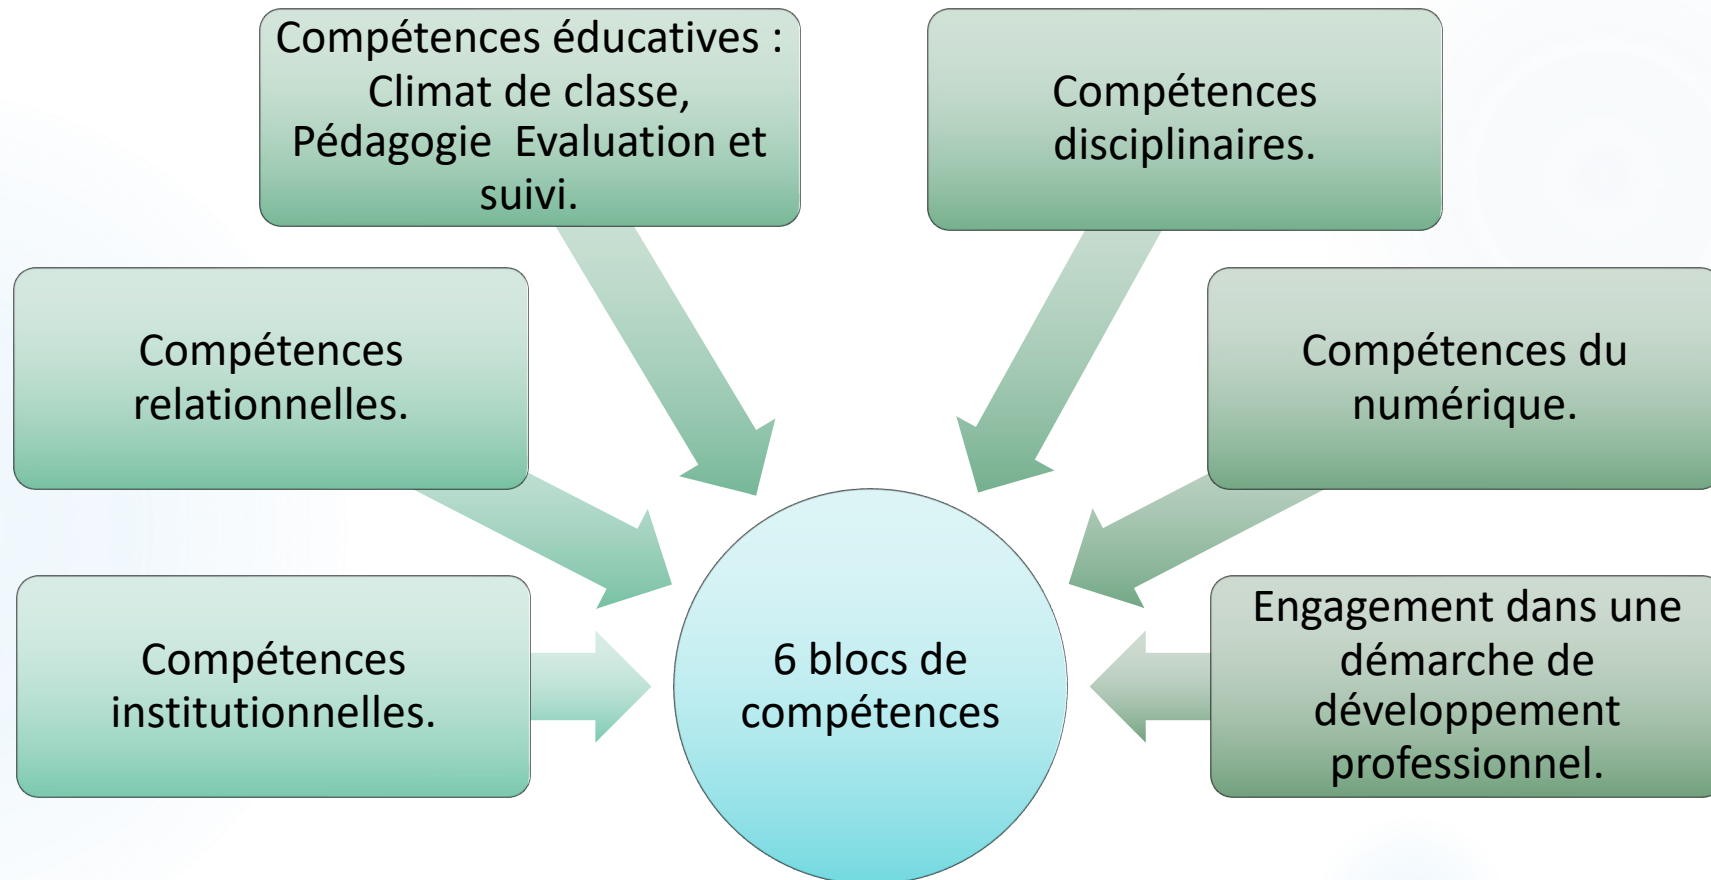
Compétences éducatives : Climat de classe, Pédagogie  Evaluation et suivi.

Compétences disciplinaires.

Compétences relationnelles.

Compétences du numérique.

Compétences institutionnelles.

6 blocs de compétences

Engagement dans une démarche de développement professionnel.